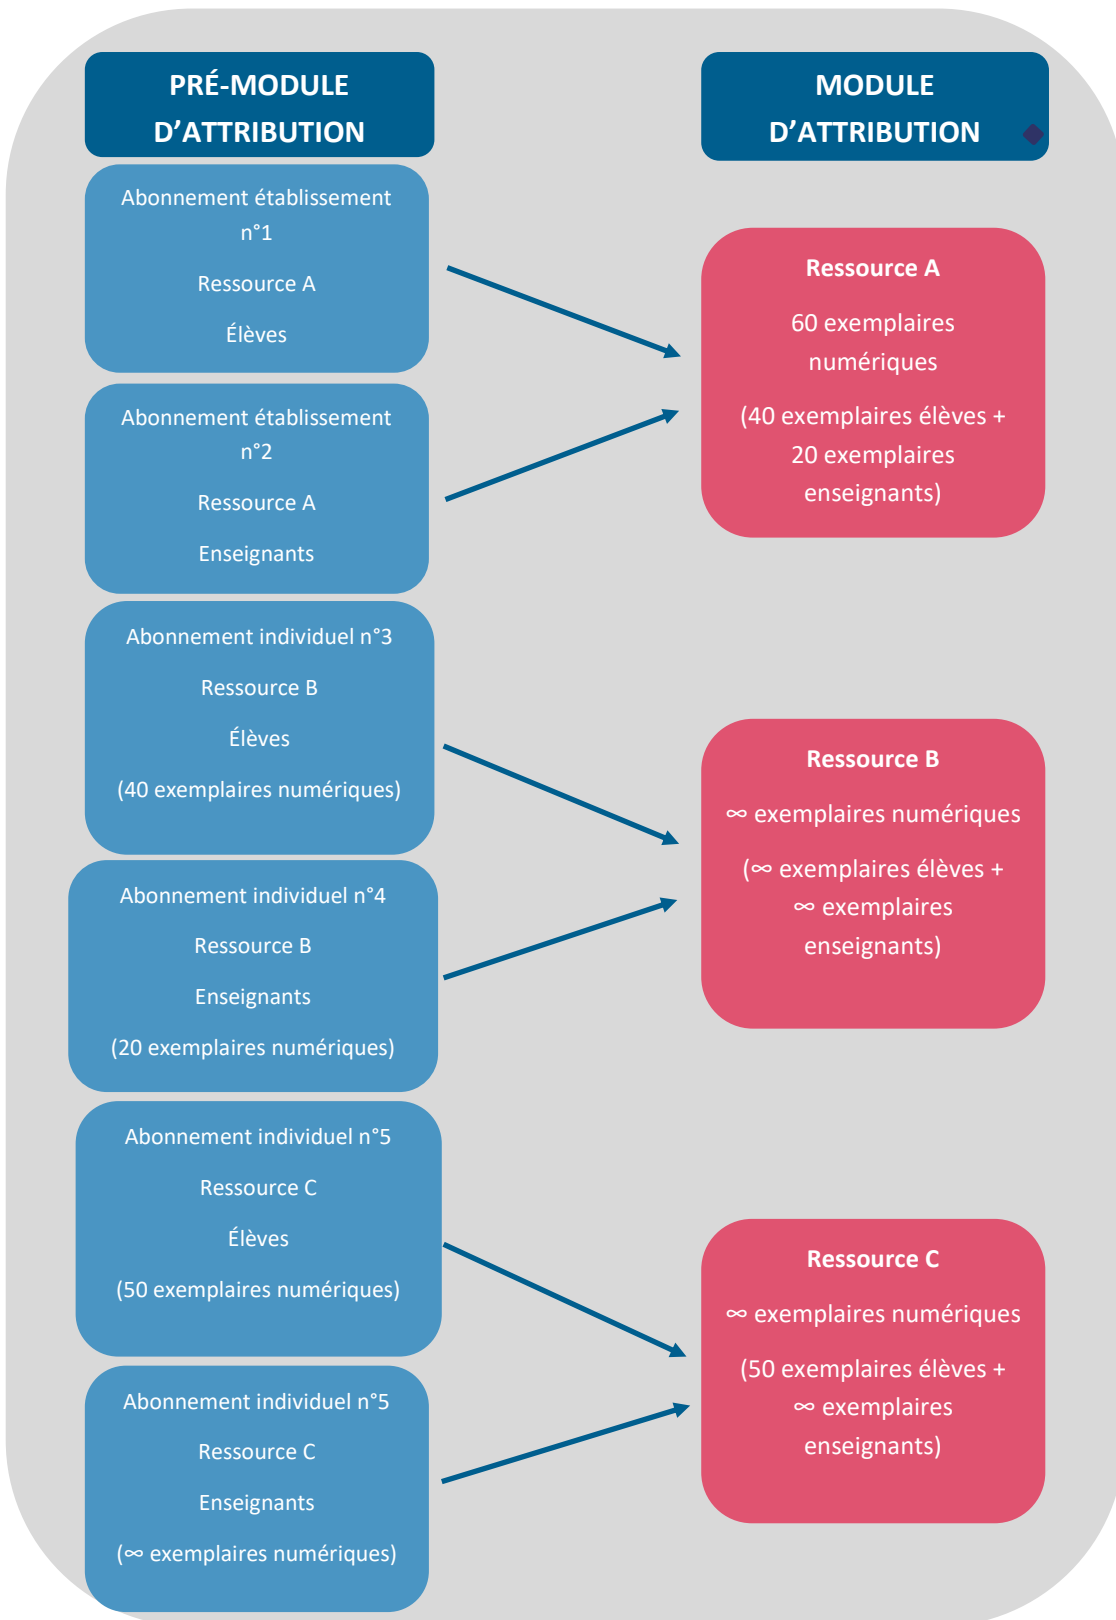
PRÉ-MODULE D’ATTRIBUTION

Abonnement établissement n°1

Ressource A

Élèves

Abonnement établissement n°2

Ressource A

Enseignants

Abonnement individuel n°3

Ressource B

Élèves

(40 exemplaires numériques)

Abonnement individuel n°4

Ressource B

Enseignants

(20 exemplaires numériques)

Abonnement individuel n°5

Ressource C

Élèves

(50 exemplaires numériques)

Abonnement individuel n°5

Ressource C

Enseignants

(∞ exemplaires numériques)

MODULE D’ATTRIBUTION

Ressource A

60 exemplaires numériques

(40 exemplaires élèves + 20 exemplaires enseignants)

Ressource B

∞ exemplaires numériques

(∞ exemplaires élèves + ∞ exemplaires enseignants)

Ressource C

∞ exemplaires numériques

(50 exemplaires élèves + ∞ exemplaires enseignants)